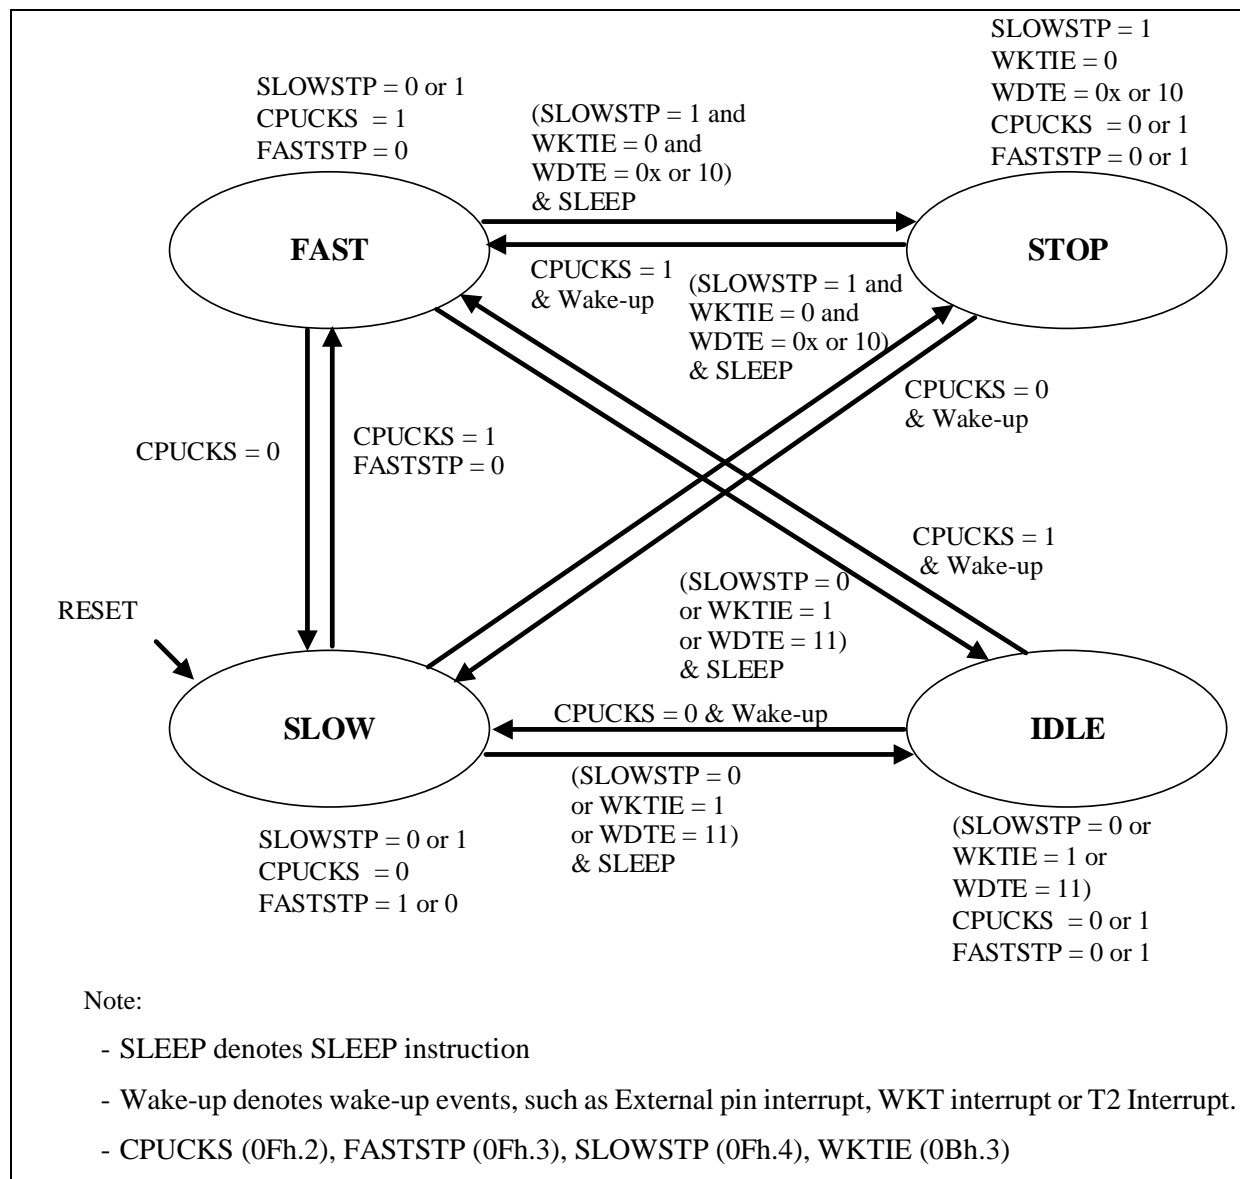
SLOWSTP = 0 or 1
CPUCKS = 1
FASTSTP = 0

(SLOWSTP = 1 and
WKTIE = 0 and
WDTE = 0x or 10)
& SLEEP

SLOWSTP = 1
WKTIE = 0
WDTE = 0x or 10
CPUCKS = 0 or 1
FASTSTP = 0 or 1

FAST

STOP

CPUCKS = 1
& Wake-up

(SLOWSTP = 1 and
WKTIE = 0 and
WDTE = 0x or 10)
& SLEEP

CPUCKS = 0
& Wake-up

CPUCKS = 0

CPUCKS = 1
FASTSTP = 0

CPUCKS = 1
& Wake-up

(SLOWSTP = 0
or WKTIE = 1
or WDTE = 11)
& SLEEP

RESET

SLOW

CPUCKS = 0 & Wake-up

IDLE

(SLOWSTP = 0
or WKTIE = 1
or WDTE = 11)
& SLEEP

SLOWSTP = 0 or 1
CPUCKS = 0
FASTSTP = 1 or 0

(SLOWSTP = 0 or
WKTIE = 1 or
WDTE = 11)
CPUCKS = 0 or 1
FASTSTP = 0 or 1

Note:

- SLEEP denotes SLEEP instruction

- Wake-up denotes wake-up events, such as External pin interrupt, WKT interrupt or T2 Interrupt.

- CPUCKS (0Fh.2), FASTSTP (0Fh.3), SLOWSTP (0Fh.4), WKTIE (0Bh.3)